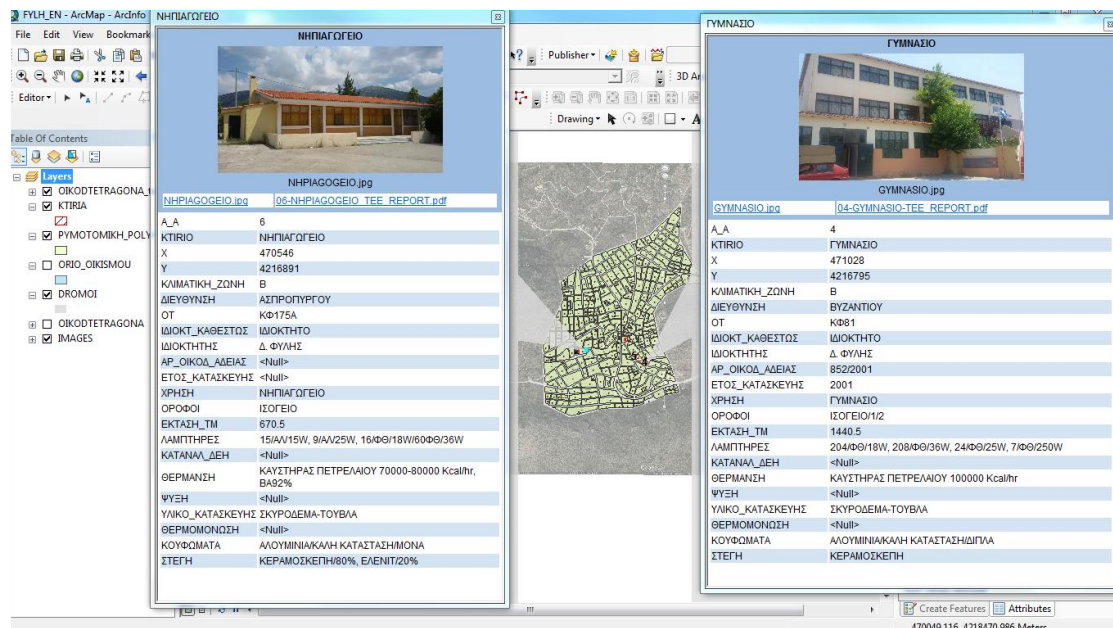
FYLH_EN - ArcMap - ArcInfo
File Edit View Bookmark
Editor
Table Of Contents
Layers
OIKODTETRAGONA_
KTIRIA
PYMOTOMIKH_POLY
ORIO_OIKISMOU
DROMOI
OIKODTETRAGONA
IMAGES

Publisher
3D A
Drawing

ΝΗΠΙΑΓΩΓΕΙΟ

ΝΗΠΙΑΓΩΓΕΙΟ

NHPIAGOGEIO.jpg

NHPIAGOGEIO.jpg | 06-NHPIAGOGEIO_TEE_REPORT.pdf

| | |
|---|---|
| A_A | 6 |
| KTIRIO | ΝΗΠΙΑΓΩΓΕΙΟ |
| X | 470546 |
| Y | 4216891 |
| ΚΛΙΜΑΤΙΚΗ_ΖΩΝΗ | B |
| ΔΙΕΥΘΥΝΣΗ | ΑΣΠΡΟΠΥΡΓΟΥ |
| OT | ΚΦ175Α |
| ΙΔΙΟΚΤ_ΚΑΘΕΣΤΩΣ | ΙΔΙΟΚΤΗΤΟ |
| ΙΔΙΟΚΤΗΤΗΣ | Δ. ΦΥΛΗΣ |
| ΑΡ_ΟΙΚΟΔ_ΑΔΕΙΑΣ | <Null> |
| ΕΤΟΣ_ΚΑΤΑΣΚΕΥΗΣ | <Null> |
| ΧΡΗΣΗ | ΝΗΠΙΑΓΩΓΕΙΟ |
| ΟΡΟΦΟΙ | ΙΣΟΓΕΙΟ |
| ΕΚΤΑΣΗ_ΤΜ | 670.5 |
| ΛΑΜΠΤΗΡΕΣ | 15/Α/15W, 9/Α/25W, 16/ΦΘ/18W/60ΦΘ/36W |
| ΚΑΤΑΝΑΛ_ΔΕΗ | <Null> |
| ΘΕΡΜΑΝΣΗ | ΚΑΥΣΤΗΡΑΣ ΠΕΤΡΕΛΑΙΟΥ 70000-80000 Kcal/hr, ΒΑ92% |
| ΨΥΞΗ | <Null> |
| ΥΛΙΚΟ_ΚΑΤΑΣΚΕΥΗΣ | ΣΚΥΡΟΔΕΜΑ-ΤΟΥΒΛΑ |
| ΘΕΡΜΟΜΟΝΩΣΗ | <Null> |
| ΚΟΥΦΩΜΑΤΑ | ΑΛΟΥΜΙΝΙΑ/ΚΑΛΗ ΚΑΤΑΣΤΑΣΗ/ΜΟΝΑ |
| ΣΤΕΓΗ | ΚΕΡΑΜΟΣΚΕΠΗ/80%, ΕΛΕΝΙΤ/20% |

ΓΥΜΝΑΣΙΟ

ΓΥΜΝΑΣΙΟ

GYMNASIO.jpg

GYMNASIO.jpg | 04-GYMNASIO-TEE_REPORT.pdf

| | |
|---|---|
| A_A | 4 |
| KTIRIO | ΓΥΜΝΑΣΙΟ |
| X | 471028 |
| Y | 4216795 |
| ΚΛΙΜΑΤΙΚΗ_ΖΩΝΗ | B |
| ΔΙΕΥΘΥΝΣΗ | ΒΥΖΑΝΤΙΟΥ |
| OT | ΚΦ81 |
| ΙΔΙΟΚΤ_ΚΑΘΕΣΤΩΣ | ΙΔΙΟΚΤΗΤΟ |
| ΙΔΙΟΚΤΗΤΗΣ | Δ. ΦΥΛΗΣ |
| ΑΡ_ΟΙΚΟΔ_ΑΔΕΙΑΣ | 852/2001 |
| ΕΤΟΣ_ΚΑΤΑΣΚΕΥΗΣ | 2001 |
| ΧΡΗΣΗ | ΓΥΜΝΑΣΙΟ |
| ΟΡΟΦΟΙ | ΙΣΟΓΕΙΟ/1/2 |
| ΕΚΤΑΣΗ_ΤΜ | 1440.5 |
| ΛΑΜΠΤΗΡΕΣ | 204/ΦΘ/18W, 208/ΦΘ/36W, 24/ΦΘ/25W, 7/ΦΘ/250W |
| ΚΑΤΑΝΑΛ_ΔΕΗ | <Null> |
| ΘΕΡΜΑΝΣΗ | ΚΑΥΣΤΗΡΑΣ ΠΕΤΡΕΛΑΙΟΥ 100000 Kcal/hr |
| ΨΥΞΗ | <Null> |
| ΥΛΙΚΟ_ΚΑΤΑΣΚΕΥΗΣ | ΣΚΥΡΟΔΕΜΑ-ΤΟΥΒΛΑ |
| ΘΕΡΜΟΜΟΝΩΣΗ | <Null> |
| ΚΟΥΦΩΜΑΤΑ | ΑΛΟΥΜΙΝΙΑ/ΚΑΛΗ ΚΑΤΑΣΤΑΣΗ/ΔΙΠΛΑ |
| ΣΤΕΓΗ | ΚΕΡΑΜΟΣΚΕΠΗ |

Create Features | Attributes
470049.116 4218470.986 Meters